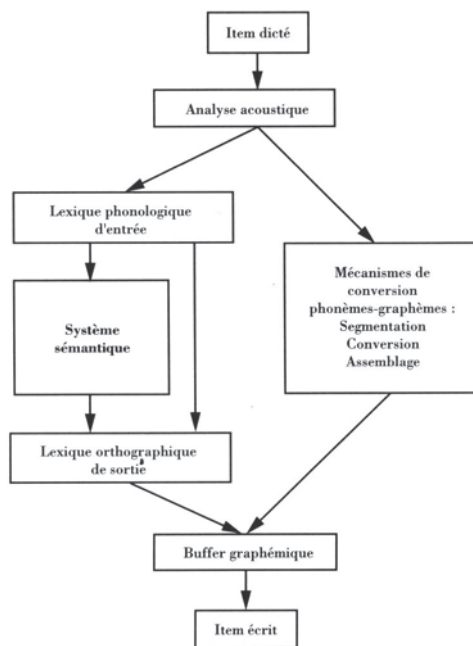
Item dicté

Analyse acoustique

Lexique phonologique d'entrée

Système sémantique

Mécanismes de conversion phonèmes-graphèmes : Segmentation Conversion Assemblage

Lexique orthographique de sortie

Buffer graphémique

Item écrit